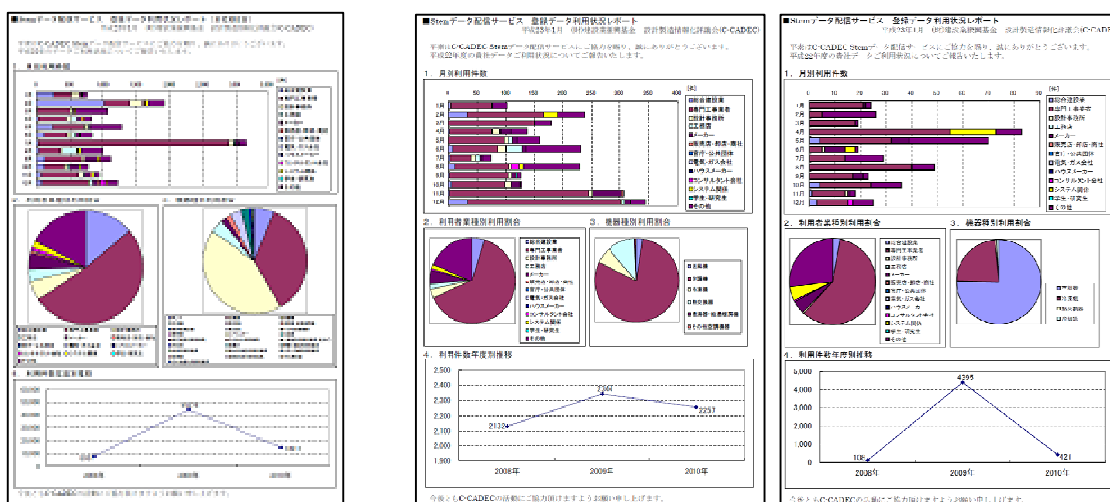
■Stemデータ配信サービス　登録データ利用状況レポート
平成23年1月　(財)建設業振興基金　設計製造情報化評議会(C-CADEC)
平素はC-CADEC Stemデータ配信サービスにご協力を賜り、誠にありがとうございます。
平成22年度の登録データご利用状況についてご報告いたします。

1．月別利用件数

| 0 | 50 | 100 | 150 | 200 | 250 | 300 | 350 | 400 |
|---|---|---|---|---|---|---|---|---|

1月
2月
3月
4月
5月
6月
7月
8月
9月
10月
11月
12月

[凡]
■総合建設業
■専門工事業者
■設計事務所
■建築者
■メーカー
■販売店・卸店・商社
■官庁・公共団体
■電気・ガス会社
■ハウスメーカー
■コンサルタント会社
■システム関係
■学生・研究者
■その他

2．利用者業種別利用割合
■総合建設業
■専門工事業者
■設計事務所
■建築者
■メーカー
■販売店・卸店・商社
■官庁・公共団体
■電気・ガス会社
■ハウスメーカー
■コンサルタント会社
■システム関係
■学生・研究者
■その他

3．機器種別利用割合
■空調
■衛生
■換気
■制御機器
■配管・継手
■その他設備機器

4．利用件数年度別推移
2,500
2,450
2,400
2,350
2,300
2,250
2,200
2,150
2,100
2008年　2009年　2010年
2132　2364　2257

今後ともC-CADECの活動にご協力頂けますようお願い申し上げます。

■Stemデータ配信サービス　登録データ利用状況レポート
平成23年1月　(財)建設業振興基金　設計製造情報化評議会(C-CADEC)
平素はC-CADEC Stemデータ配信サービスにご協力を賜り、誠にありがとうございます。
平成22年度の登録データご利用状況についてご報告いたします。

1．月別利用件数
[凡]
■総合建設業
■専門工事業者
■設計事務所
■建築者
■メーカー
■販売店・卸店・商社
■官庁・公共団体
■電気・ガス会社
■ハウスメーカー
■コンサルタント会社
■システム関係
■学生・研究者
■その他

2．利用者業種別利用割合
3．機器種別利用割合

4．利用件数年度別推移
5,000
4,000
3,000
2,000
1,000
0
2008年　2009年　2010年
108　4295　421

今後ともC-CADECの活動にご協力頂けますようお願い申し上げます。